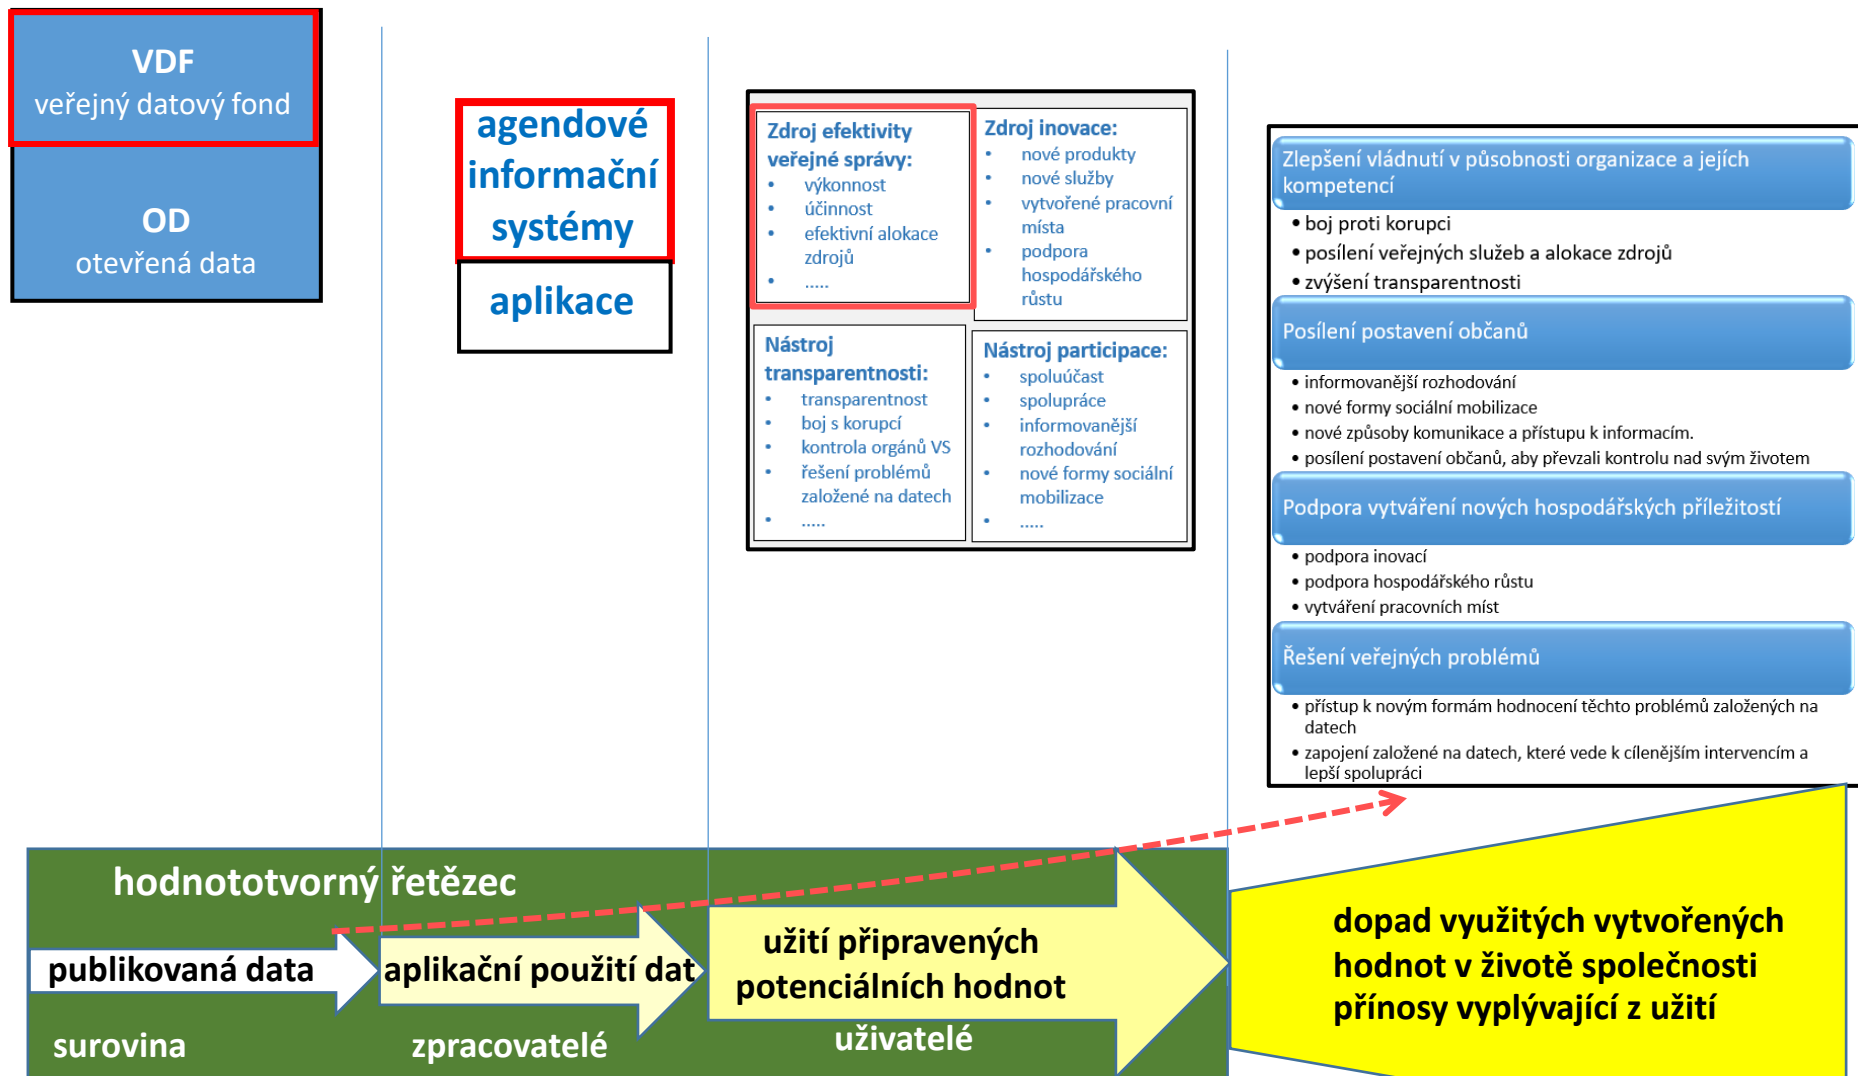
VDF
veřejný datový fond

OD
otevřená data

agendové informační systémy

aplikace

Zdroj efektivity veřejné správy:
- výkonnost
- účinnost
- efektivní alokace zdrojů
- .....

Zdroj inovace:
- nové produkty
- nové služby
- vytvořené pracovní místa
- podpora hospodářského růstu

Nástroj transparentnosti:
- transparentnost
- boj s korupcí
- kontrola orgánů VS
- řešení problémů založené na datech
- .....

Nástroj participace:
- spoluúčast
- spolupráce
- informovanější rozhodování
- nové formy sociální mobilizace
- .....

Zlepšení vládnutí v působnosti organizace a jejích kompetencí
- boj proti korupci
- posílení veřejných služeb a alokace zdrojů
- zvýšení transparentnosti

Posílení postavení občanů
- informovanější rozhodování
- nové formy sociální mobilizace
- nové způsoby komunikace a přístupu k informacím.
- posílení postavení občanů, aby převzali kontrolu nad svým životem

Podpora vytváření nových hospodářských příležitostí
- podpora inovací
- podpora hospodářského růstu
- vytváření pracovních míst

Řešení veřejných problémů
- přístup k novým formám hodnocení těchto problémů založených na datech
- zapojení založené na datech, které vede k cílenějším intervencím a lepší spolupráci

hodnototvorný řetězec

publikovaná data

aplikační použití dat

užití připravených potenciálních hodnot

dopad využitých vytvořených hodnot v životě společnosti přínosy vyplývající z užití

surovina

zpracovatelé

uživatelé